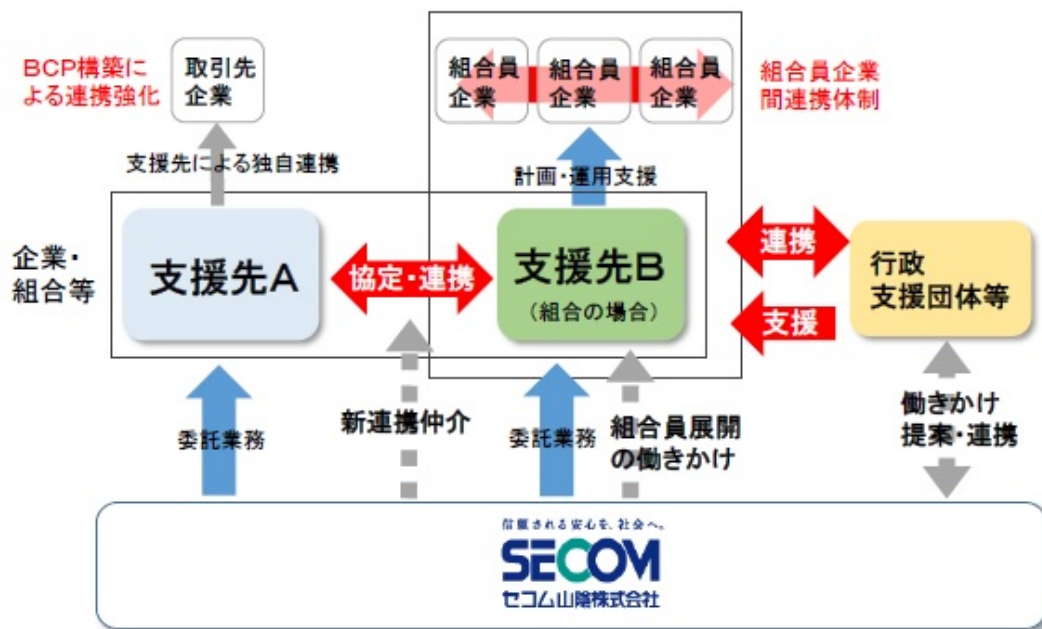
BCP構築による連携強化

取引先企業

組合員企業

組合員企業

組合員企業

組合員企業間連携体制

支援先による独自連携

計画・運用支援

企業・組合等

支援先A

協定・連携

支援先B
（組合の場合）

連携

支援

行政支援団体等

委託業務

新連携仲介

委託業務

組合員展開の働きかけ

働きかけ提案・連携

信頼される安心を、社会へ。
SECOM
セコム山陰株式会社